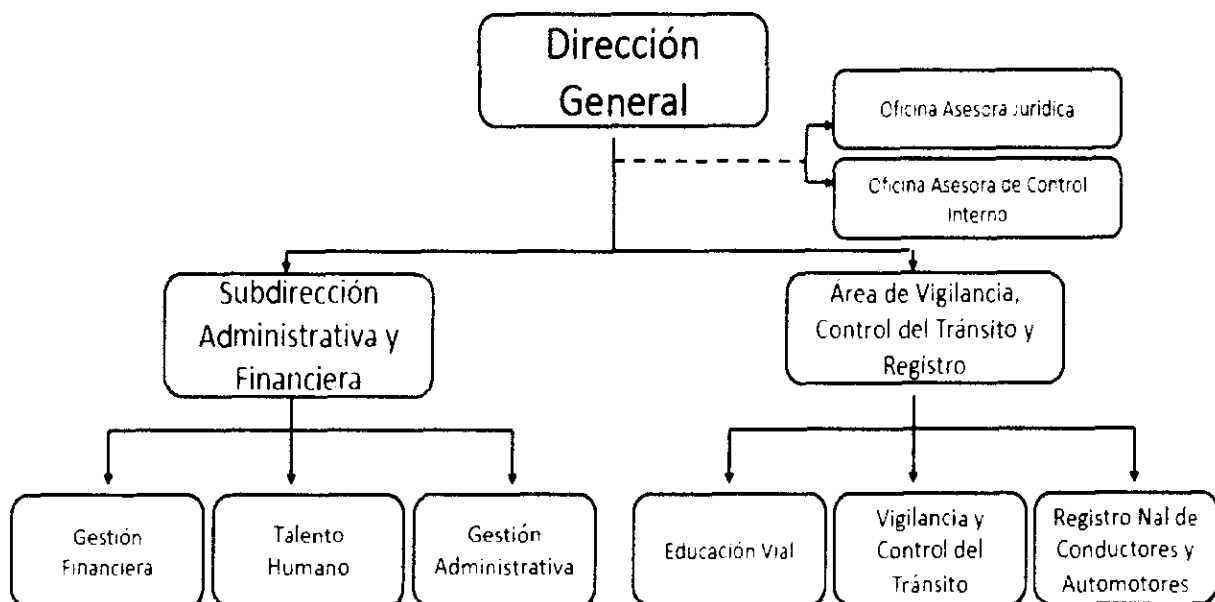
Dirección General

Oficina Asesora Juridica

Oficina Asesora de Control Interno

Subdirección Administrativa y Financiera

Area de Vigilancia, Control del Tránsito y Registro

Gestión Financiera

Talento Humano

Gestión Administrativa

Educación Vial

Vigilancia y Control del Tránsito

Registro Nal de Conductores y Automotores